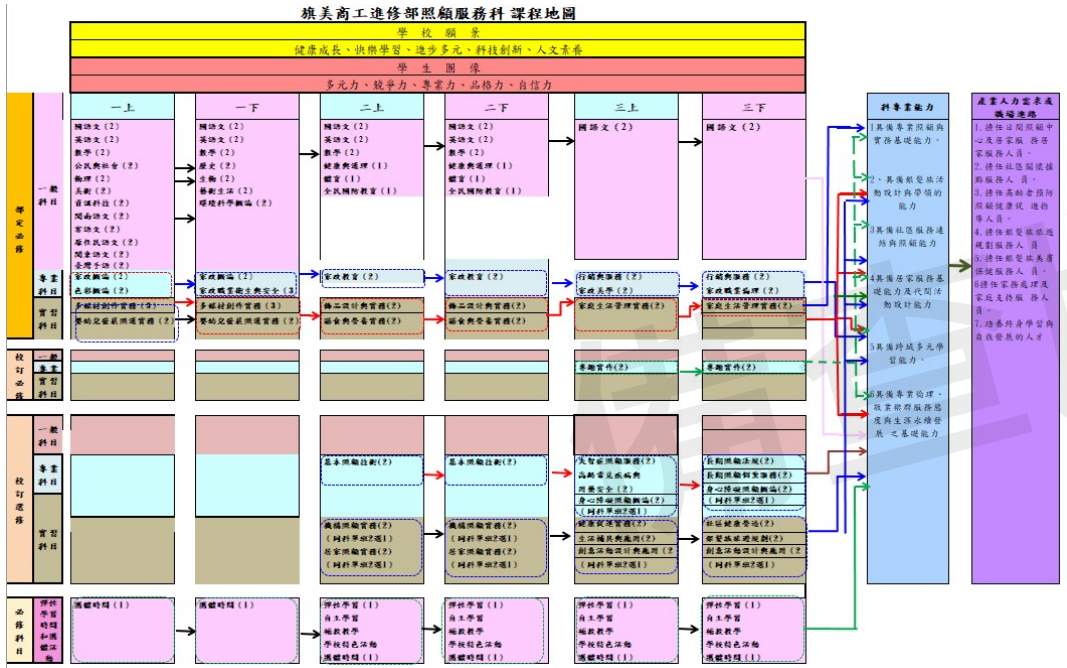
旗美商工進修部照顧服務科 課程地圖

學 校 願 景

健康成長、快樂學習、邁步多元、科技創新、人文素養

學 生 圖 像

多元力、競爭力、專業力、品格力、自信力

| | | 一上 | 一下 | 二上 | 二下 | 三上 | 三下 |
|---|---|---|---|---|---|---|---|
| 部定必修 | 一般科目 | 國語文(2) 英語文(2) 數學(2) 公民與社會(2) 物理(2) 美術(2) 音樂科技(2) 閩南語文(2) 客語文(2) 原住民族語文(2) 閩東語文(2) 臺灣手語(2) | 國語文(2) 英語文(2) 數學(2) 歷史(2) 生物(2) 藝術生活(2) 環境科學概論(2) | 國語文(2) 英語文(2) 數學(2) 健康與護理(1) 體育(1) 全民國防教育(1) | 國語文(2) 英語文(2) 數學(2) 健康與護理(1) 體育(1) 全民國防教育(1) | 國語文(2) | 國語文(2) |
| | 專業科目 | 家政概論(2) 色彩概論(2) | 家政概論(2) 家政職業衛生與安全(3) | 家政教育(2) | 家政教育(2) | 行銷與服務(2) 家政美學(2) | 行銷與服務(2) 家政職業倫理(2) |
| | 實習科目 | 多媒材創作實務(2) 嬰幼兒發展照護實務(2) | 多媒材創作實務(2) 嬰幼兒發展照護實務(2) | 飾品設計與實務(2) 膳食與營養實務(2) | 飾品設計與實務(2) 膳食與營養實務(2) | 家庭生活管理實務(2) | 家庭生活管理實務(2) |
| 校訂必修 | 一般 | | | | | | |
| | 專業 | | | | | | |
| | 實習科目 | | | | | 專題實作(2) | 專題實作(2) |
| 校訂選修 | 一般科目 | | | | | | |
| | 專業科目 | | | 基本照顧技術(2) | 基本照顧技術(2) | 長期照顧概論(2) 高齡者疾病與用藥安全(2) 身心障礙照顧概論(2) (同科單選2選1) | 長期照顧法規(2) 長期照顧制度實務(2) 身心障礙照顧概論(2) (同科單選2選1) |
| | 實習科目 | | | 機構照顧實務(2) (同科單選2選1) 居家照顧實務(2) (同科單選2選1) | 機構照顧實務(2) (同科單選2選1) 居家照顧實務(2) (同科單選2選1) | 健康促進實務(2) 生活機能與輔具應用(2) 創意活動設計與應用(2) (同科單選2選1) | 社區健康營造(2) 餐飲服務規劃(2) 創意活動設計與應用(2) (同科單選2選1) |
| 必修科目 | 彈性學習時間和團體活動 | 團體時間(1) | 團體時間(1) | 彈性學習(1) 自主學習 補救教學 學校特色活動 團體時間(1) | 彈性學習(1) 自主學習 補救教學 學校特色活動 團體時間(1) | 彈性學習(1) 自主學習 補救教學 學校特色活動 團體時間(1) | 彈性學習(1) 自主學習 補救教學 學校特色活動 團體時間(1) |

科專業能力

1具備專業照顧與實務基礎能力。
2、具備規劃與活動設計與帶領的能力
3具備社區服務連結與照顧能力
4具備居家服務基礎能力及代間活動設計能力
5具備跨域多元學習能力。
6具備專業倫理、敬業樂群服務態度與生活永續發展 之基礎能力

產業人力需求或職場進路

1.擔任日間照顧中心及居家服 務居家服務人員。
2.擔任社區關懷據點服務人 員。
3.擔任高齡者與陪照顧健康促 進指導人員。
4.擔任照顧服務規劃服務人 員。
5.擔任照顧服務產保健服務人 員。
6擔任家務處理及家庭支持服 務人員。
7.培養終身學習與自我發展的人才